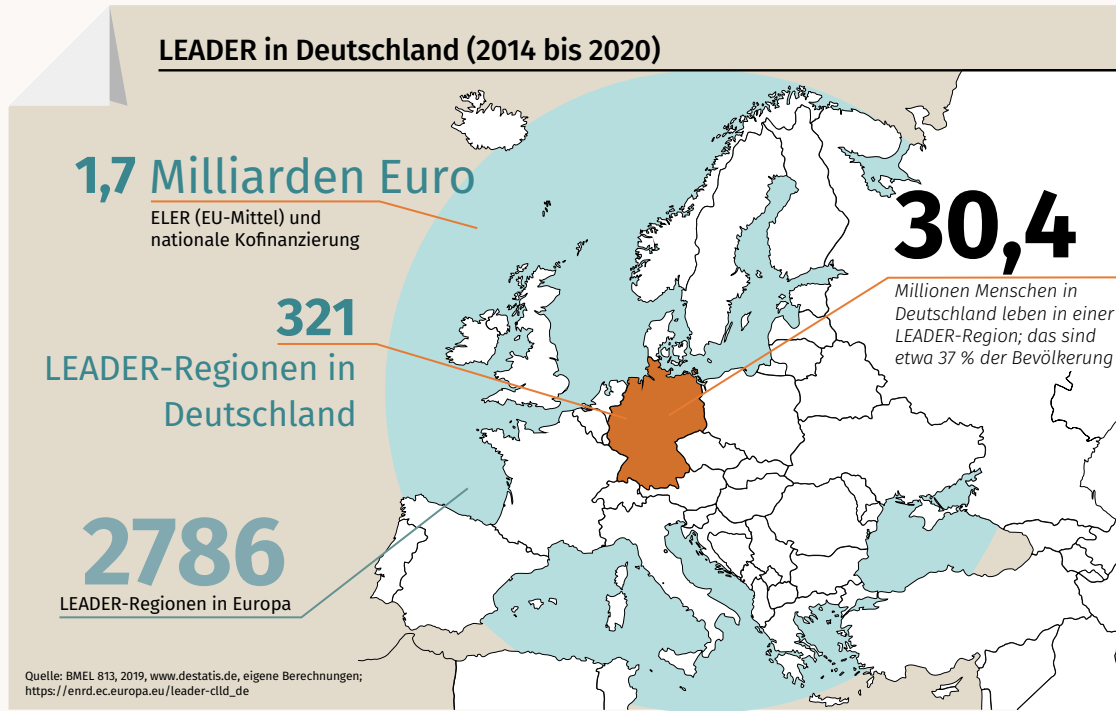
LEADER in Deutschland (2014 bis 2020)

1,7 Milliarden Euro
ELER (EU-Mittel) und nationale Kofinanzierung

321
LEADER-Regionen in Deutschland

2786
LEADER-Regionen in Europa

30,4
Millionen Menschen in Deutschland leben in einer LEADER-Region; das sind etwa 37 % der Bevölkerung

Quelle: BMEL 813, 2019, www.destatis.de, eigene Berechnungen; https://enrd.ec.europa.eu/leader-clld_de